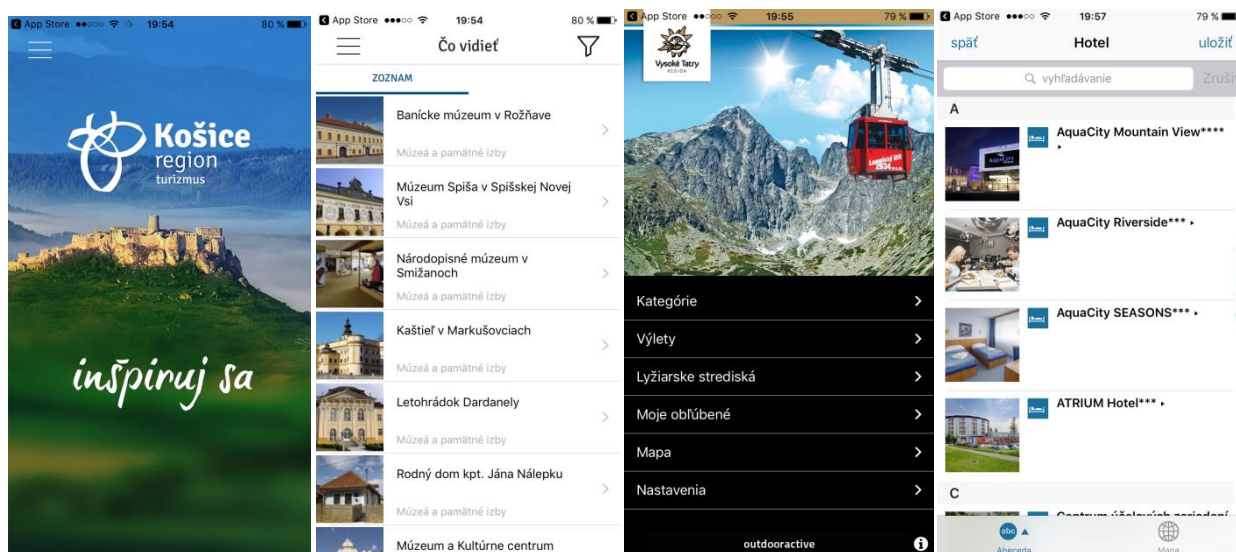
App Store 19:54 80 %

Košice region turizmus

inšpiruj sa

App Store 19:54 80 %

Čo vidieť

ZOZNAM

Banícke múzeum v Rožňave
Múzeá a pamätné izby

Múzeum Spiša v Spišskej Novej Vsi
Múzeá a pamätné izby

Národopisné múzeum v Smižanoch
Múzeá a pamätné izby

Kaštieľ v Markušovciach
Múzeá a pamätné izby

Letohrádok Dardanely
Múzeá a pamätné izby

Rodný dom kpt. Jána Nálepku
Múzeá a pamätné izby

Múzeum a Kultúrne centrum

App Store 19:55 79 %

Vysoké Tatry REGIÓN

Kategórie

Výlety

Lyžiarske strediská

Moje obľúbené

Mapa

Nastavenia

outdooractive

App Store 19:57 79 %

späť Hotel uložiť

vyhľadávanie Zruši

A

AquaCity Mountain View****

AquaCity Riverside***

AquaCity SEASONS***

ATRIUM Hotel***

C

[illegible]

Abeceda Mapa